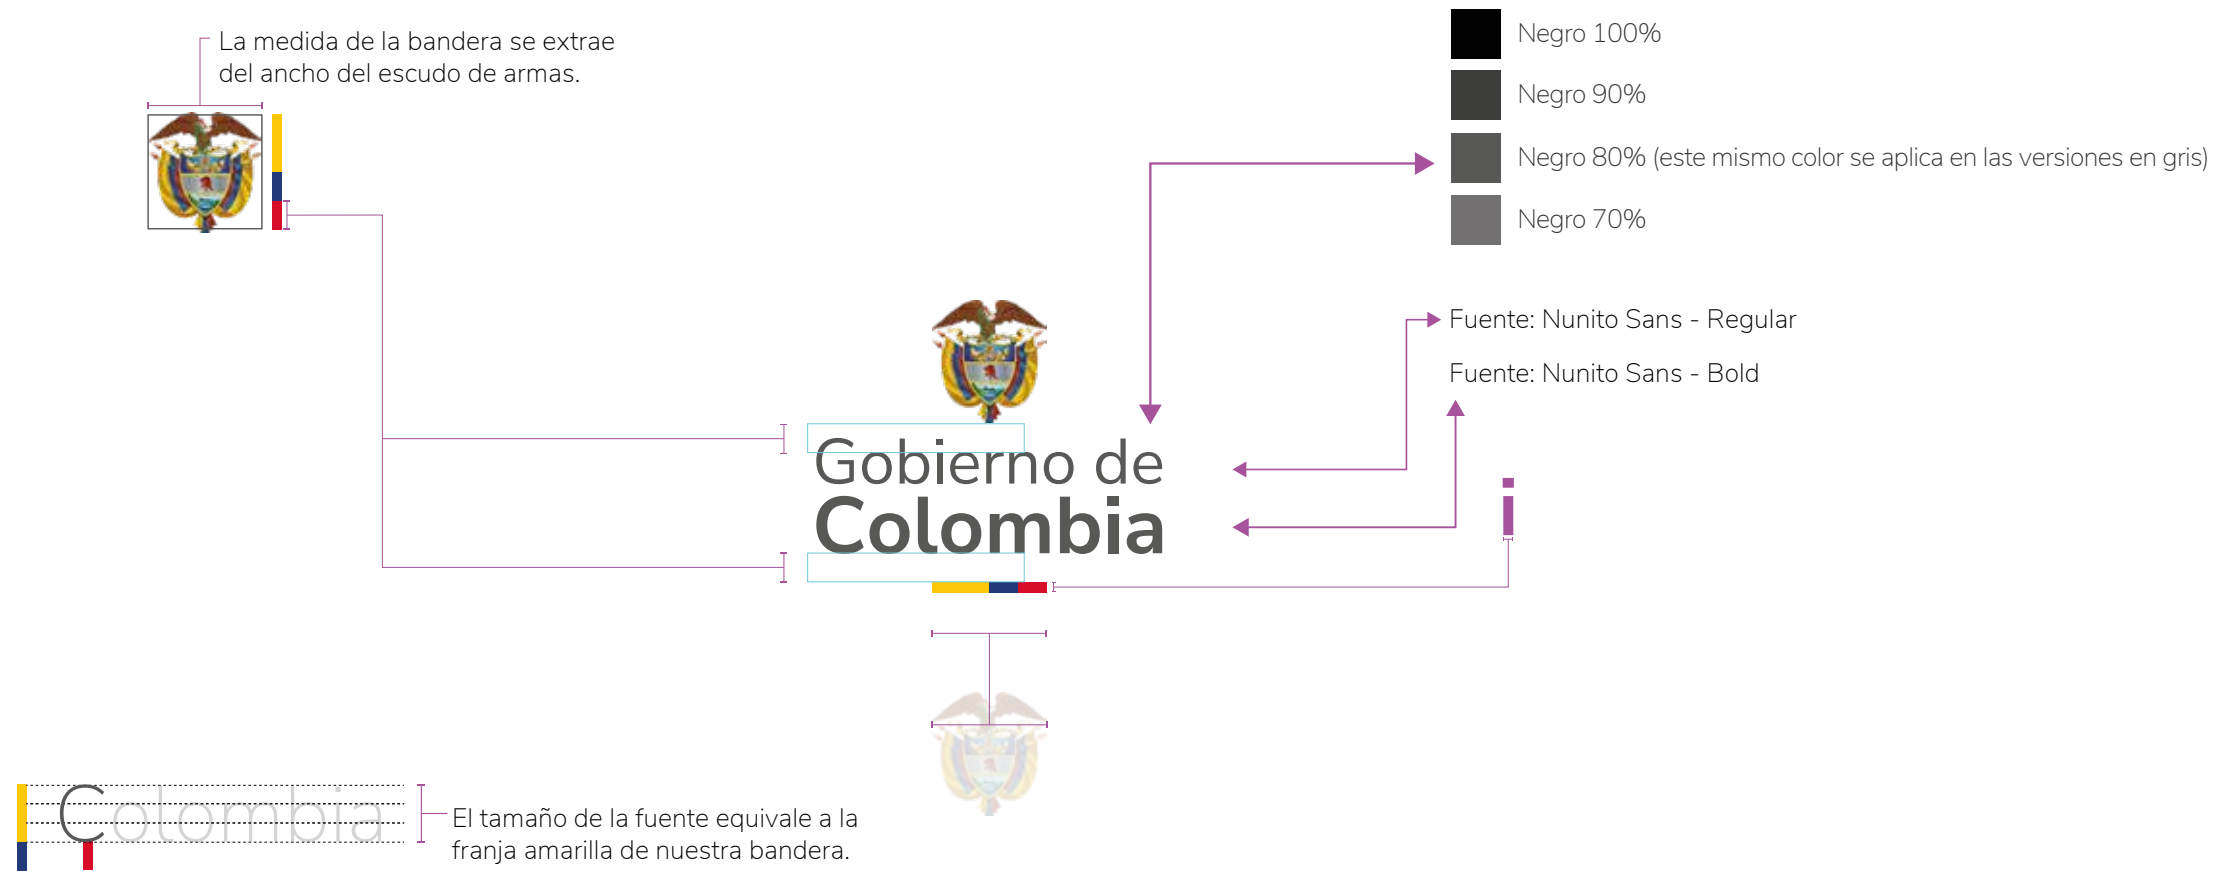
La medida de la bandera se extrae del ancho del escudo de armas.

Negro 100%

Negro 90%

Negro 80% (este mismo color se aplica en las versiones en gris)

Negro 70%

Fuente: Nunito Sans - Regular

Fuente: Nunito Sans - Bold

Gobierno de Colombia

i

Colombia

El tamaño de la fuente equivale a la franja amarilla de nuestra bandera.